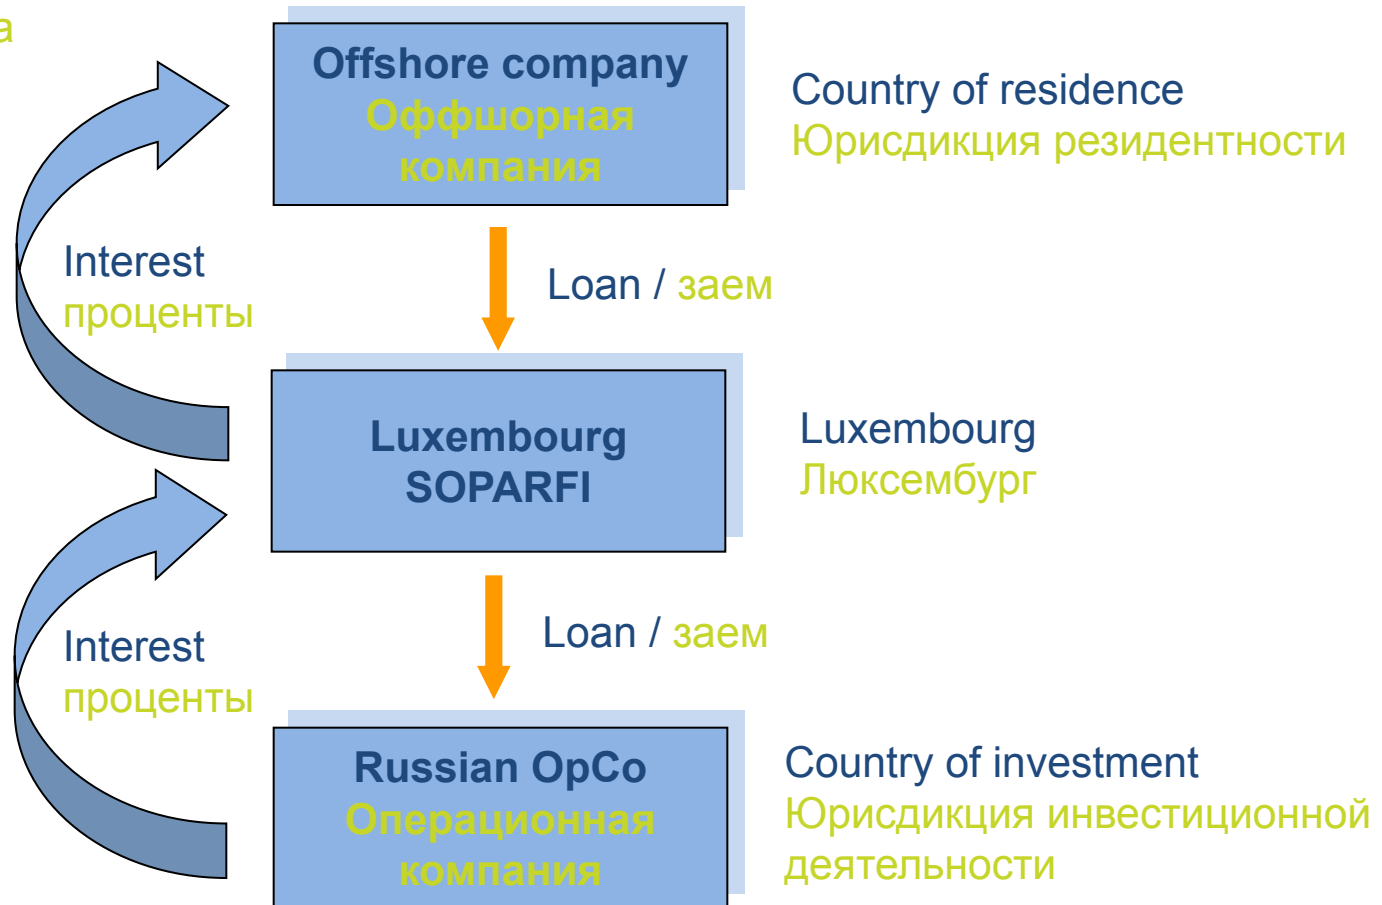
a

Offshore company
Оффшорная компания

Country of residence
Юрисдикция резидентности

Interest
проценты

Loan / заем

Luxembourg SOPARFI

Luxembourg
Люксембург

Interest
проценты

Loan / заем

Russian OpCo
Операционная компания

Country of investment
Юрисдикция инвестиционной деятельности